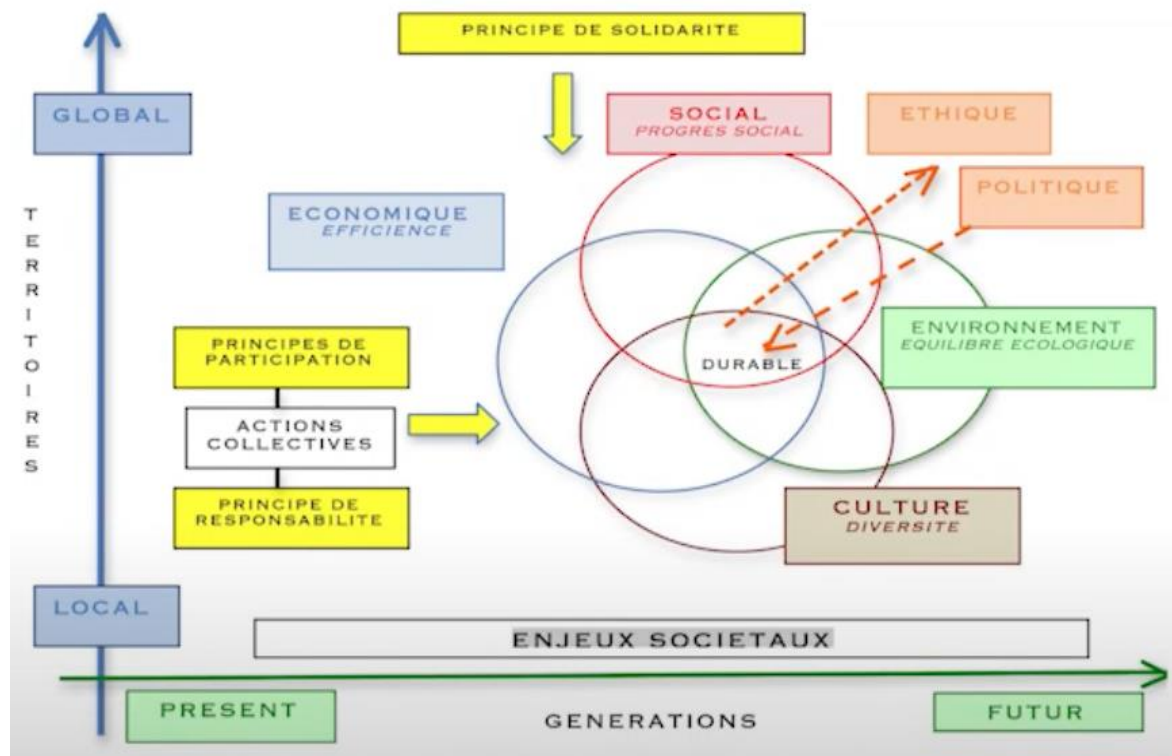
PRINCIPE DE SOLIDARITE

GLOBAL

TERRITOIRES

SOCIAL
PROGRES SOCIAL

ETHIQUE

POLITIQUE

ECONOMIQUE
EFFICIENCE

PRINCIPES DE PARTICIPATION

ACTIONS COLLECTIVES

PRINCIPE DE RESPONSABILITE

DURABLE

ENVIRONNEMENT
EQUILIBRE ECOLOGIQUE

CULTURE
DIVERSITE

LOCAL

ENJEUX SOCIETAUX

PRESENT

GENERATIONS

FUTUR